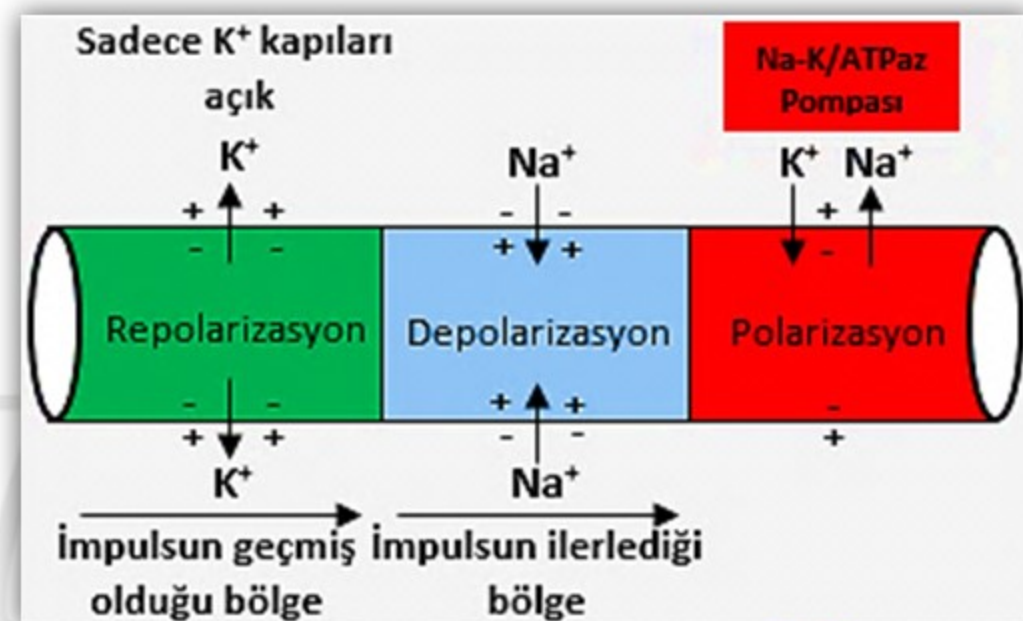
Sadece $K^+$ kapıları açık

Na-K/ATPaz Pompası

$K^+$

+ +
- -

$Na^+$

- -
+ +

$K^+$ $Na^+$

+
-

Repolarizasyon

Depolarizasyon

Polarizasyon

- -
+ +

$K^+$

+ +
- -

$Na^+$

-
+

İmpulsun geçmiş olduğu bölge

İmpulsun ilerlediği bölge